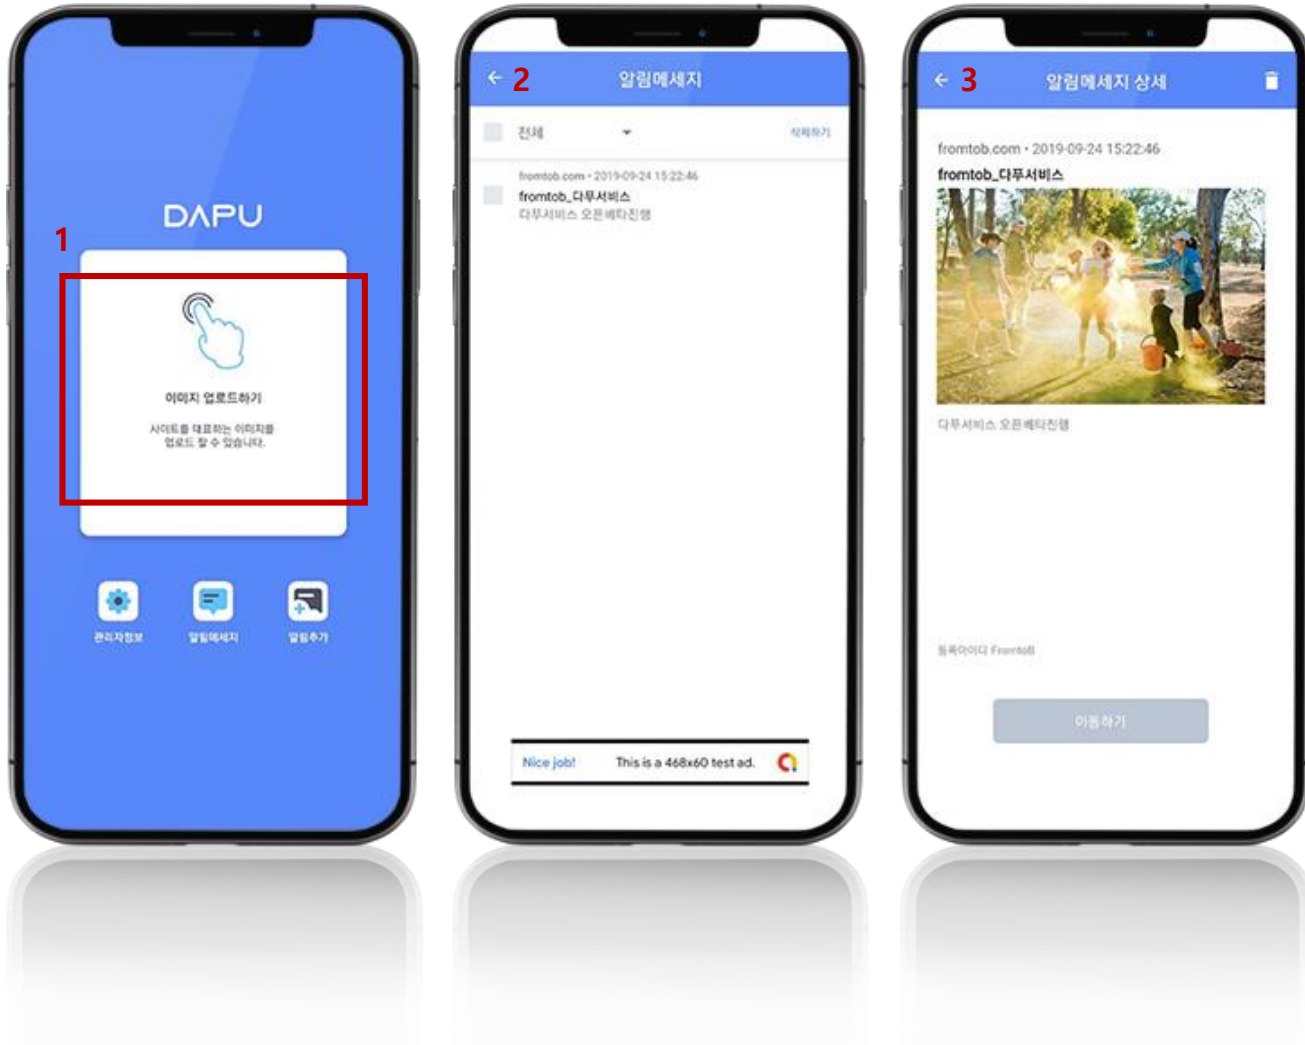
DAPU

1

이미지 업로드하기

사이트를 대표하는 이미지를 업로드 할 수 있습니다.

관리자정보

알림메세지

알림추가

← 2 알림메세지

전체

삭제하기

fromtob.com • 2019-09-24 15:22:46

fromtob_다푸서비스

다푸서비스 오픈베타진행

Nice job! This is a 468x60 test ad.

← 3 알림메세지 상세

fromtob.com • 2019-09-24 15:22:46

fromtob_다푸서비스

다푸서비스 오픈베타진행

등록아이디 FromtoB

이동하기